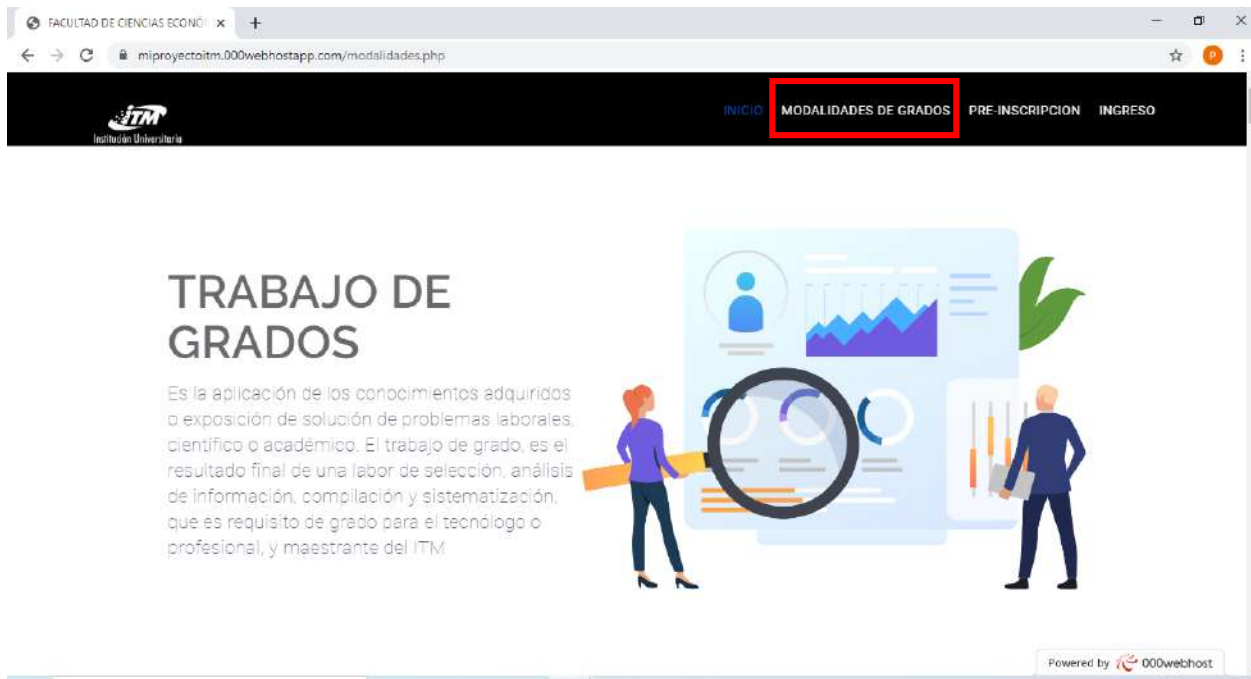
FACULTAD DE CIENCIAS ECONÓ ×

miproyectoitm.000webhostapp.com/modalidades.php

ITM
Institución Universitaria

INICIO MODALIDADES DE GRADOS PRE-INSCRIPCION INGRESO

TRABAJO DE GRADOS

Es la aplicación de los conocimientos adquiridos o exposición de solución de problemas laborales, científico o académico. El trabajo de grado, es el resultado final de una labor de selección, análisis de información, compilación y sistematización, que es requisito de grado para el tecnólogo o profesional, y maestrante del ITM

Powered by 000webhost